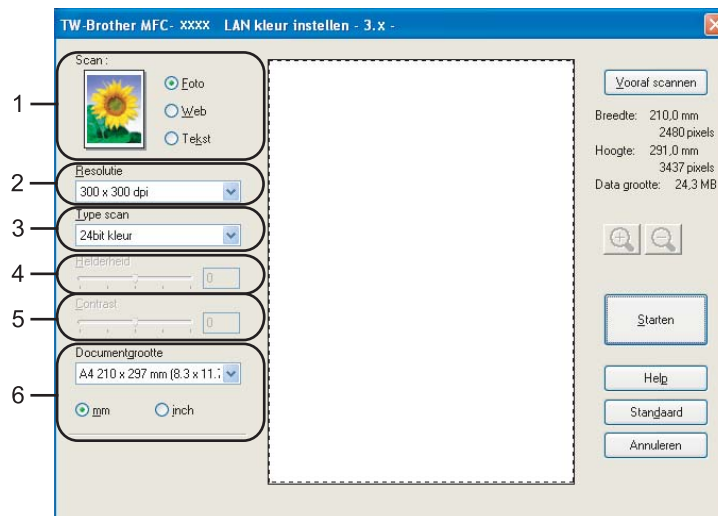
TW-Brother MFC- XXXX LAN kleur instellen - 3.x -

1
Scan :
Foto
Web
Tekst

2
Resolutie
300 x 300 dpi

3
Type scan
24bit kleur

4
Helderheid
0

5
Contrast
0

6
Documentgrootte
A4 210 x 297 mm (8.3 x 11.7
mm
inch

Vooraf scannen
Breedte: 210,0 mm
2480 pixels
Hoogte: 291,0 mm
3437 pixels
Data grootte: 24,3 MB

Starten
Help
Standaard
Annuleren